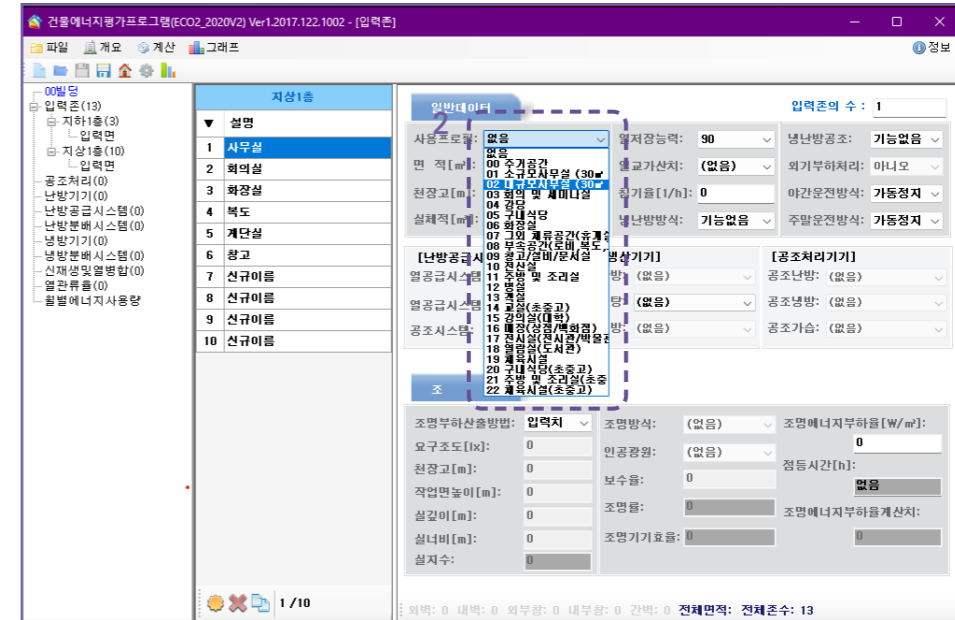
건물에너지평가프로그램(ECO2_2020V2) Ver1.2017.122.1002 - [입력존]

파일 개요 계산 그래프 정보

00빌딩
입력존(13)
지하1층(3)
입력면
지상1층(10)
입력면
공조처리(0)
난방기기(0)
난방공급시스템(0)
난방분배시스템(0)
냉방기기(0)
냉방분배시스템(0)
신재생및열병합(0)
열관류율(0)
월별에너지사용량

지상1층

| ▼ | 설명 |
|---|---|
| 1 | 사무실 |
| 2 | 회의실 |
| 3 | 화장실 |
| 4 | 복도 |
| 5 | 계단실 |
| 6 | 창고 |
| 7 | 신규이름 |
| 8 | 신규이름 |
| 9 | 신규이름 |
| 10 | 신규이름 |

1 /10

일반데이터

입력존의 수 : 1

2

사용프로필: 없음
없음
00 주거공간
01 소규모사무실 (30㎡
02 대규모사무실 (30㎡
03 회의 및 세미나실
04 강당
05 구내식당
06 화장실
07 그외 체류공간(휴게실
08 부속공간(로비,복도,
09 창고/설비/문서실
10 전산실
11 주방 및 조리실
12 병실
13 객실
14 교실(초중고)
15 강의실(대학)
16 매장(상점/백화점)
17 전시실(전시관/박물관
18 열람실(도서관)
19 체육시설
20 구내식당(초중고)
21 주방 및 조리실(초중
22 체육시설(초중고)

면 적[㎡]
천장고[m]
실체적[㎡]

열저장능력: 90
열교가산치: (없음)
침기율[1/h]: 0
냉난방방식: 기능없음

냉난방공조: 기능없음
외기부하처리: 아니오
야간운전방식: 가동정지
주말운전방식: 가동정지

[난방공급시
열공급시스템
열공급시스템
공조시스템

냉방기기
방: (없음)
탕: (없음)
방: (없음)

[공조처리기기]
공조난방: (없음)
공조냉방: (없음)
공조가습: (없음)

조

조명부하산출방법: 입력치
요구조도[lx]: 0
천장고[m]: 0
작업면높이[m]: 0
실깊이[m]: 0
실너비[m]: 0
실지수: 0

조명방식: (없음)
인공광원: (없음)
보수율: 0
조명률: 0
조명기기효율: 0

조명에너지부하율[W/㎡]:
0
점등시간[h]:
없음
조명에너지부하율계산치:
0

외벽: 0 내벽: 0 외부창: 0 내부창: 0 간벽: 0 전체면적: 전체존수: 13